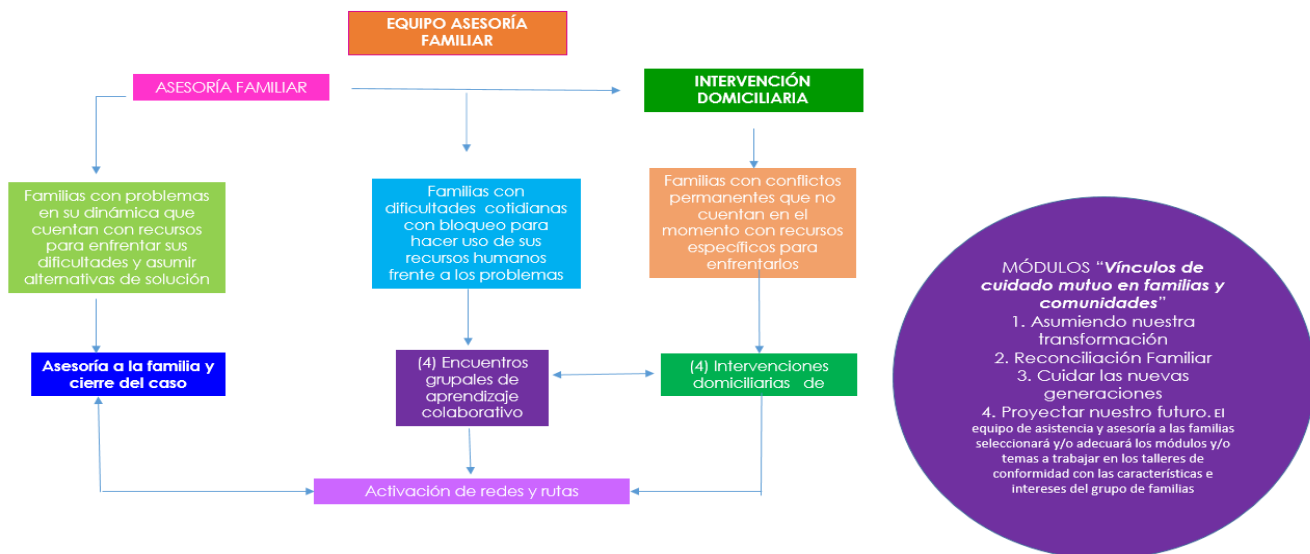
EQUIPO ASESORÍA FAMILIAR

ASESORÍA FAMILIAR

INTERVENCIÓN DOMICILIARIA

Familias con problemas en su dinámica que cuentan con recursos para enfrentar sus dificultades y asumir alternativas de solución

Familias con dificultades cotidianas con bloqueo para hacer uso de sus recursos humanos frente a los problemas

Familias con conflictos permanentes que no cuentan en el momento con recursos específicos para enfrentarlos

Asesoría a la familia y cierre del caso

(4) Encuentros grupales de aprendizaje colaborativo

(4) Intervenciones domiciliarias de

Activación de redes y rutas

MÓDULOS "*Vínculos de cuidado mutuo en familias y comunidades*"
1. Asumiendo nuestra transformación
2. Reconciliación Familiar
3. Cuidar las nuevas generaciones
4. Proyectar nuestro futuro. El equipo de asistencia y asesoría a las familias seleccionará y/o adecuará los módulos y/o temas a trabajar en los talleres de conformidad con las características e intereses del grupo de familias